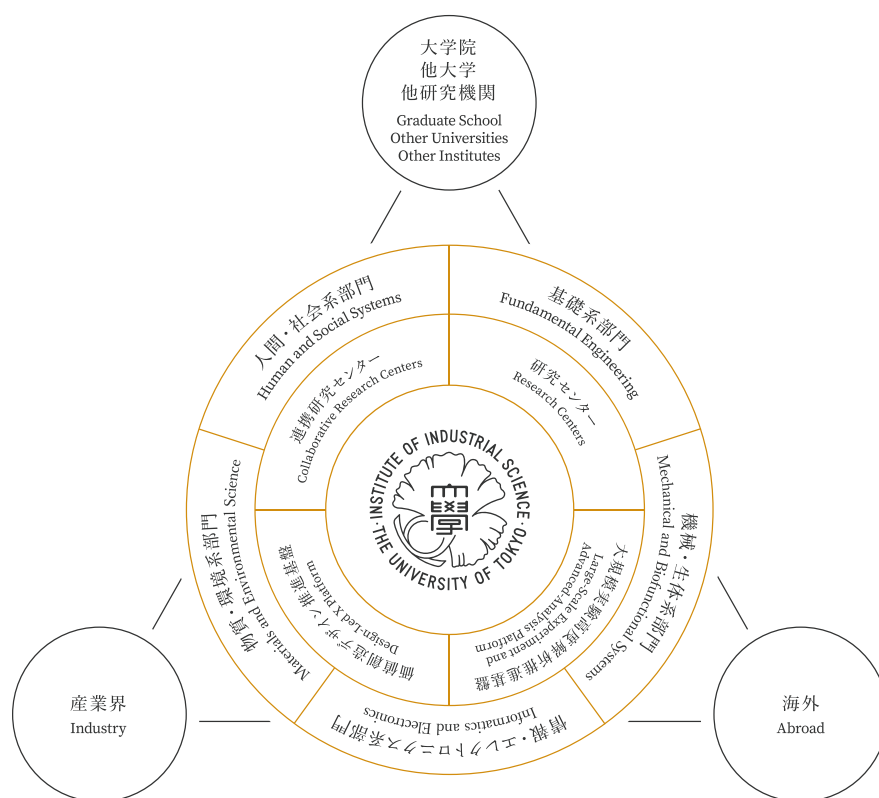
大学院
他大学
他研究機関
Graduate School
Other Universities
Other Institutes

人間・社会系部門
Human and Social Systems

基礎系部門
Fundamental Engineering

連携研究センター
Collaborative Research Centers

研究センター
Research Centers

物質・環境系部門
Materials and Environmental Science

機械・生体系部門
Mechanical and Biofunctional Systems

INSTITUTE OF INDUSTRIAL SCIENCE · THE UNIVERSITY OF TOKYO ·

價値創造デザイン推進基盤
Design-Led X Platform

大規模実験高度解析推進基盤
Large-Scale Experiment and Advanced Analysis Platform

情報・エレクトロニクス系部門
Informatics and Electronics

産業界
Industry

海外
Abroad